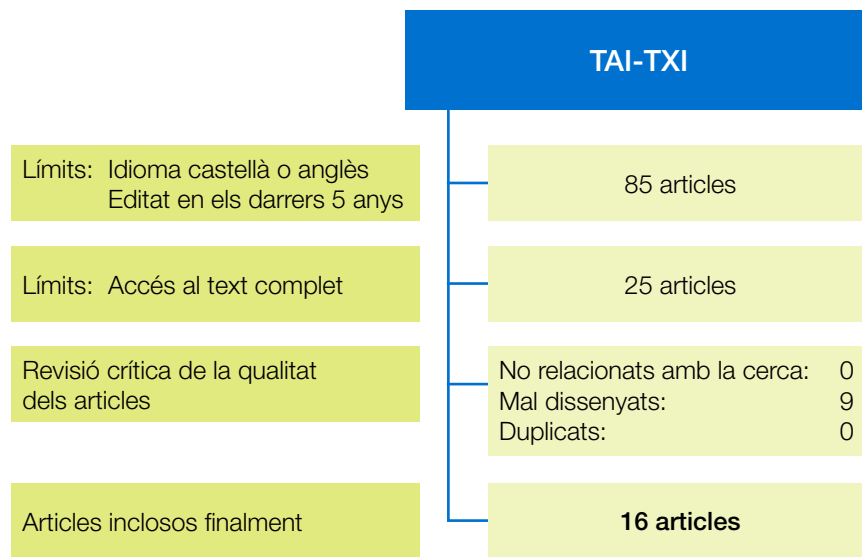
TAI-TXI

Límits: Idioma castellà o anglès
Editat en els darrers 5 anys

85 articles

Límits: Accés al text complet

25 articles

Revisió crítica de la qualitat dels articles

No relacionats amb la cerca: 0
Mal dissenyats: 9
Duplicats: 0

Articles inclosos finalment

16 articles